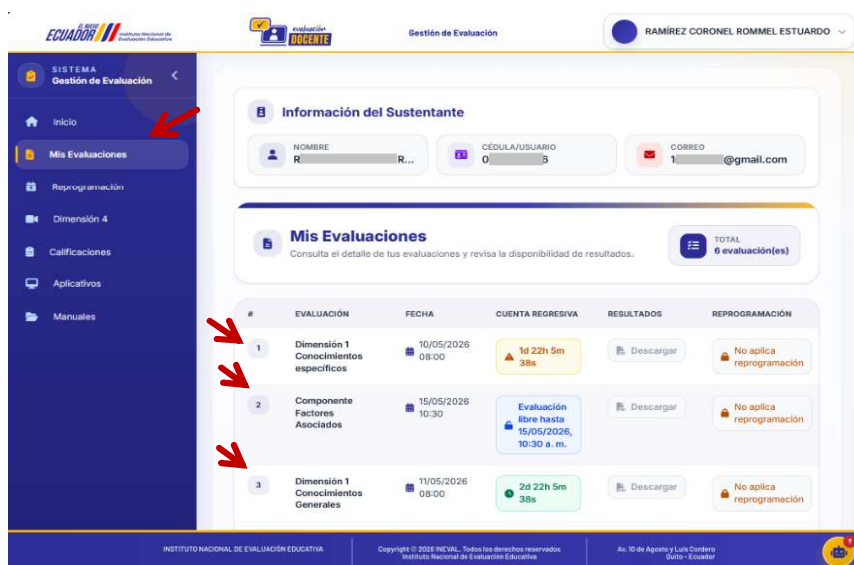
EL NUEVO ECUADOR Instituto Nacional de Evaluación Educativa

evaluación DOCENTE

Gestión de Evaluación

RAMÍREZ CORONEL ROMMEL ESTUARDO

SISTEMA
Gestión de Evaluación

Inicio
Mis Evaluaciones
Reprogramación
Dimensión 4
Calificaciones
Aplicativos
Manuales

Información del Sustentante

NOMBRE
R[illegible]R...

CÉDULA/USUARIO
0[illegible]6

CORREO
1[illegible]@gmail.com

Mis Evaluaciones
Consulta el detalle de tus evaluaciones y revisa la disponibilidad de resultados.

TOTAL
6 evaluación(es)

| # | EVALUACIÓN | FECHA | CUENTA REGRESIVA | RESULTADOS | REPROGRAMACIÓN |
|---|---|---|---|---|---|
| 1 | Dimensión 1 Conocimientos específicos | 10/05/2026 08:00 | 1d 22h 5m 38s | Descargar | No aplica reprogramación |
| 2 | Componente Factores Asociados | 15/05/2026 10:30 | Evaluación libre hasta 15/05/2026, 10:30 a. m. | Descargar | No aplica reprogramación |
| 3 | Dimensión 1 Conocimientos Generales | 11/05/2026 08:00 | 2d 22h 5m 38s | Descargar | No aplica reprogramación |

INSTITUTO NACIONAL DE EVALUACIÓN EDUCATIVA

Copyright © 2026 INEVAL. Todos los derechos reservados
Instituto Nacional de Evaluación Educativa

Av. 10 de Agosto y Luis Cordero
Quito - Ecuador